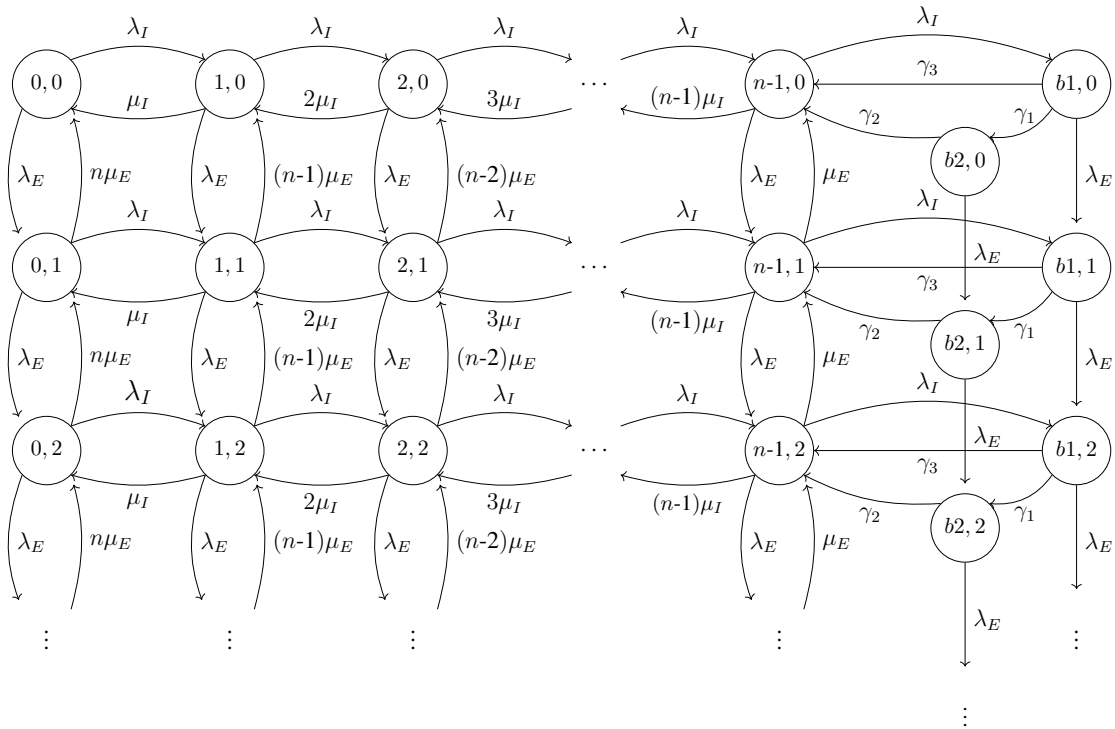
$\lambda_I$ $\lambda_I$ $\lambda_I$ $\lambda_I$ $\lambda_I$

$0,0$ $1,0$ $2,0$ $\cdots$ $n\text{-}1,0$ $\gamma_3$ $b1,0$

$\mu_I$ $2\mu_I$ $3\mu_I$ $(n\text{-}1)\mu_I$ $\gamma_2$ $\gamma_1$

$\lambda_E$ $n\mu_E$ $\lambda_E$ $(n\text{-}1)\mu_E$ $\lambda_E$ $(n\text{-}2)\mu_E$ $\lambda_E$ $\mu_E$ $b2,0$ $\lambda_E$

$\lambda_I$ $\lambda_I$ $\lambda_I$ $\lambda_I$ $\lambda_I$

$0,1$ $1,1$ $2,1$ $\cdots$ $n\text{-}1,1$ $\lambda_E$ $b1,1$

$\gamma_3$

$\mu_I$ $2\mu_I$ $3\mu_I$ $(n\text{-}1)\mu_I$ $\gamma_2$ $b2,1$ $\gamma_1$

$\lambda_E$ $n\mu_E$ $\lambda_E$ $(n\text{-}1)\mu_E$ $\lambda_E$ $(n\text{-}2)\mu_E$ $\lambda_E$ $\mu_E$ $\lambda_E$

$\lambda_I$ $\lambda_I$ $\lambda_I$ $\lambda_I$ $\lambda_I$

$0,2$ $1,2$ $2,2$ $\cdots$ $n\text{-}1,2$ $\lambda_E$ $b1,2$

$\gamma_3$

$\mu_I$ $2\mu_I$ $3\mu_I$ $(n\text{-}1)\mu_I$ $\gamma_2$ $b2,2$ $\gamma_1$

$\lambda_E$ $n\mu_E$ $\lambda_E$ $(n\text{-}1)\mu_E$ $\lambda_E$ $(n\text{-}2)\mu_E$ $\lambda_E$ $\mu_E$ $\lambda_E$

$\vdots$ $\vdots$ $\vdots$ $\vdots$ $\lambda_E$ $\vdots$

$\vdots$